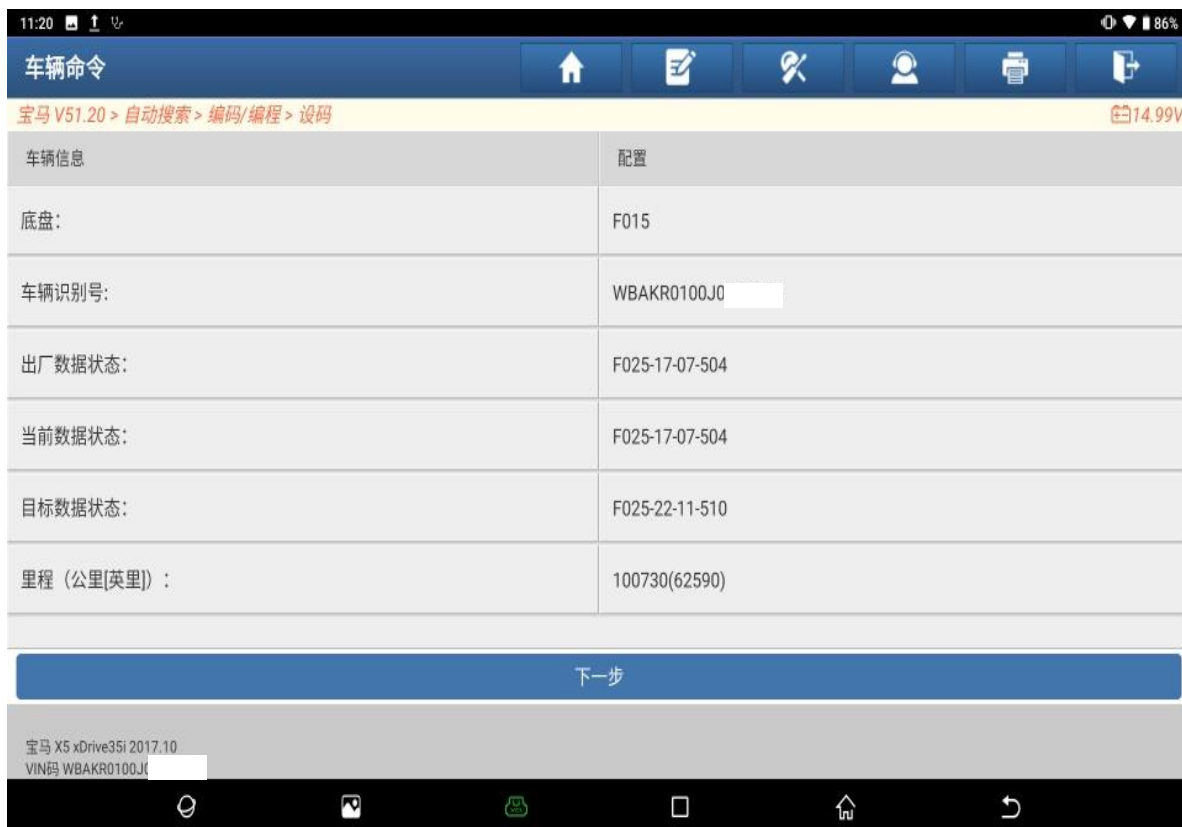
11:20 86%

车辆命令

宝马 V51.20 > 自动搜索 > 编码/编程 > 设码

14.99V

| 车辆信息 | 配置 |
|---|---|
| 底盘: | F015 |
| 车辆识别号: | WBAKR0100J0 |
| 出厂数据状态: | F025-17-07-504 |
| 当前数据状态: | F025-17-07-504 |
| 目标数据状态: | F025-22-11-510 |
| 里程（公里[英里]）: | 100730(62590) |

下一步

宝马 X5 xDrive35i 2017.10
VIN码 WBAKR0100J0